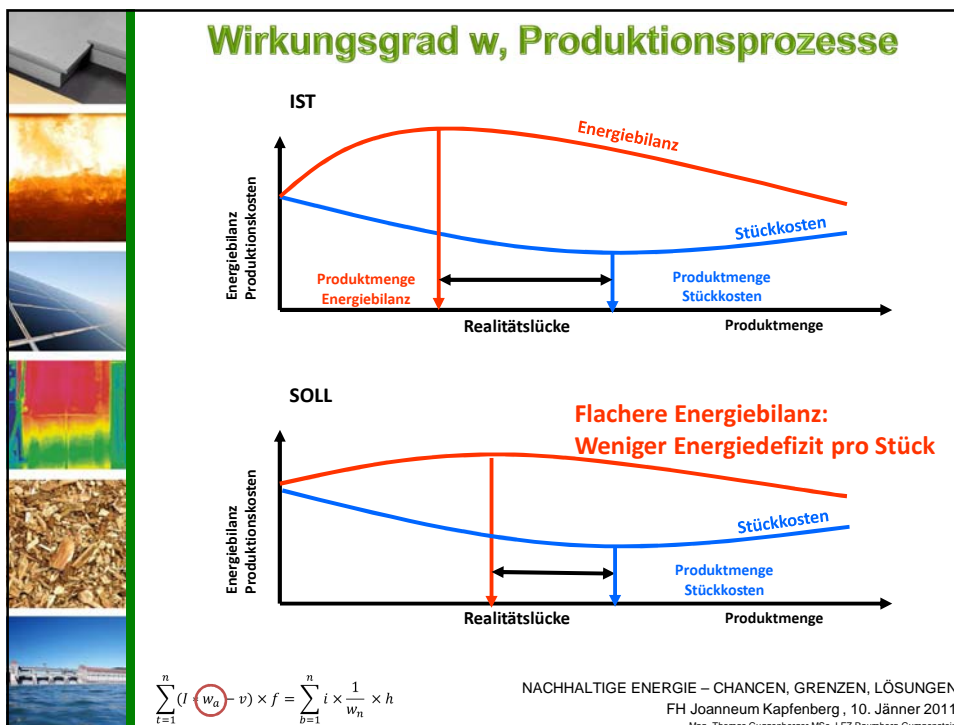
Wirkungsgrad w, Produktionsprozesse

IST

Energiebilanz

Energiebilanz
Produktionskosten

Stückkosten

Produktmenge
Energiebilanz

Produktmenge
Stückkosten

Realitätslücke

Produktmenge

SOLL

Flachere Energiebilanz:
Weniger Energiedefizit pro Stück

Energiebilanz
Produktionskosten

Stückkosten

Produktmenge
Stückkosten

Realitätslücke

Produktmenge

$\sum_{t=1}^{n}(l \cdot w_a - v) \times f = \sum_{b=1}^{n} i \times \frac{1}{w_n} \times h$

NACHHALTIGE ENERGIE – CHANCEN, GRENZEN, LÖSUNGEN
FH Joanneum Kapfenberg , 10. Jänner 2011
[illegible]